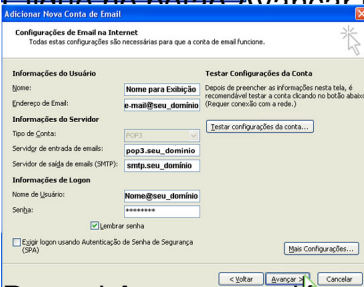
Adicionar Nova Conta de Email

Configurações de Email na Internet
Todas estas configurações são necessárias para que a conta de email funcione.

Informações do Usuário

Nome: Nome para Exibição

Endereço de Email: e-mail@seu_domínio

Informações do Servidor

Tipo de Conta: POP3

Servidor de entrada de emails: pop3.seu_dominio

Servidor de saída de emails (SMTP): smtp.seu_dominio

Informações de Logon

Nome de Usuário: Nome@seu_dominio

Senha: ********

Lembrar senha

Exigir logon usando Autenticação de Senha de Segurança (SPA)

Testar Configurações da Conta

Depois de preencher as informações nesta tela, é recomendável testar a conta clicando no botão abaixo. (Requer conexão com a rede.)

Testar configurações da conta...

Mais Configurações...

< Voltar Avançar > Cancelar